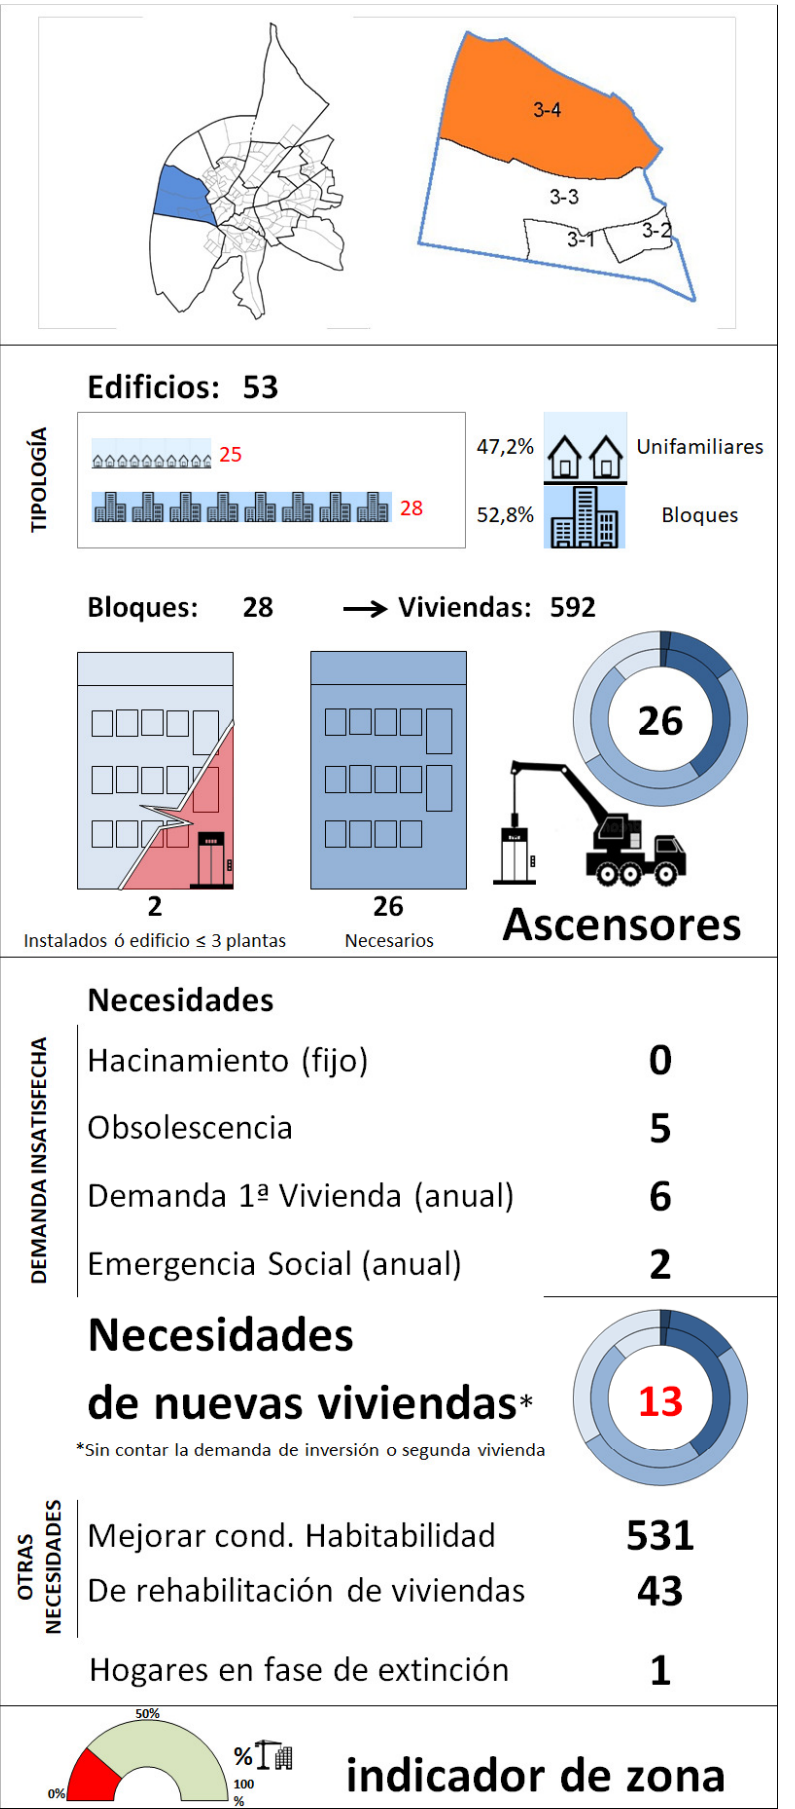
3-4
3-3
3-1
3-2

Edificios: 53

TIPOLOGÍA

25
28

47,2% Unifamiliares
52,8% Bloques

Bloques: 28 → Viviendas: 592

26

2
Instalados ó edificio ≤ 3 plantas

26
Necesarios

Ascensores

Necesidades

DEMANDA INSATISFECHA

Hacinamiento (fijo) 0
Obsolescencia 5
Demanda 1ª Vivienda (anual) 6
Emergencia Social (anual) 2

Necesidades de nuevas viviendas*

13

*Sin contar la demanda de inversión o segunda vivienda

OTRAS NECESIDADES

Mejorar cond. Habitabilidad 531
De rehabilitación de viviendas 43

Hogares en fase de extinción 1

50%
0%
%
100 %

indicador de zona